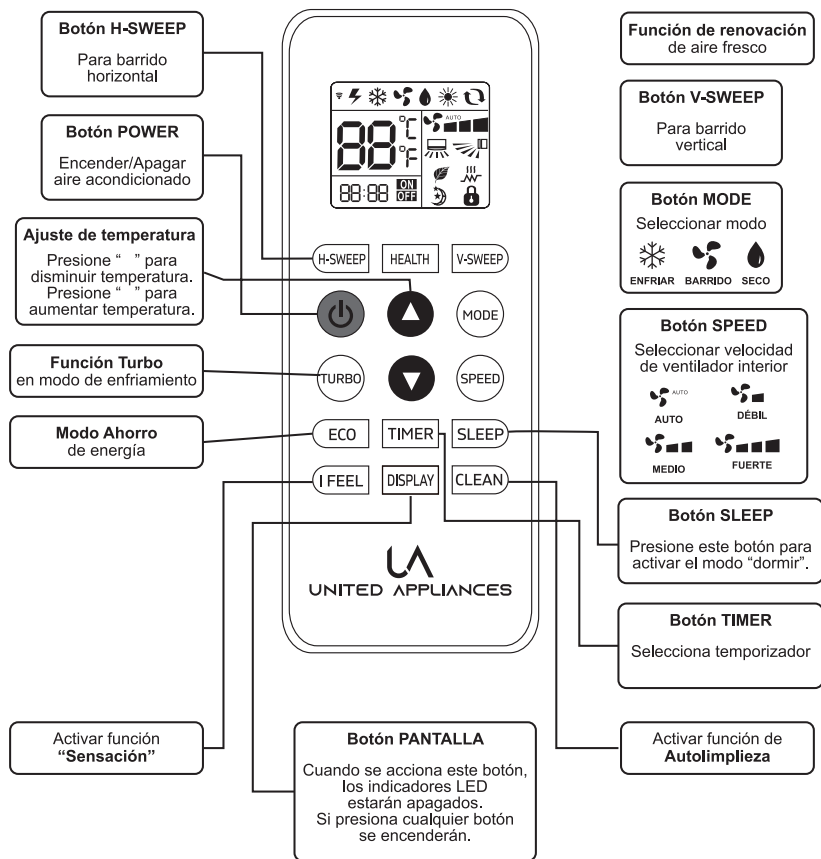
Botón H-SWEEP
Para barrido horizontal

Botón POWER
Encender/Apagar aire acondicionado

Ajuste de temperatura
Presione " " para disminuir temperatura.
Presione " " para aumentar temperatura.

Función Turbo
en modo de enfriamiento

Modo Ahorro
de energía

Función de renovación
de aire fresco

Botón V-SWEEP
Para barrido vertical

Botón MODE
Seleccionar modo
ENFRIAR BARRIDO SECO

Botón SPEED
Seleccionar velocidad de ventilador interior
AUTO DÉBIL
MEDIO FUERTE

88 °C °F AUTO
88:88 ON OFF

H-SWEEP HEALTH V-SWEEP
MODE
TURBO SPEED
ECO TIMER SLEEP
I FEEL DISPLAY CLEAN

UNITED APPLIANCES

Botón SLEEP
Presione este botón para activar el modo "dormir".

Botón TIMER
Selecciona temporizador

Activar función
"Sensación"

Botón PANTALLA
Cuando se acciona este botón, los indicadores LED estarán apagados.
Si presiona cualquier botón se encenderán.

Activar función de
Autolimpieza